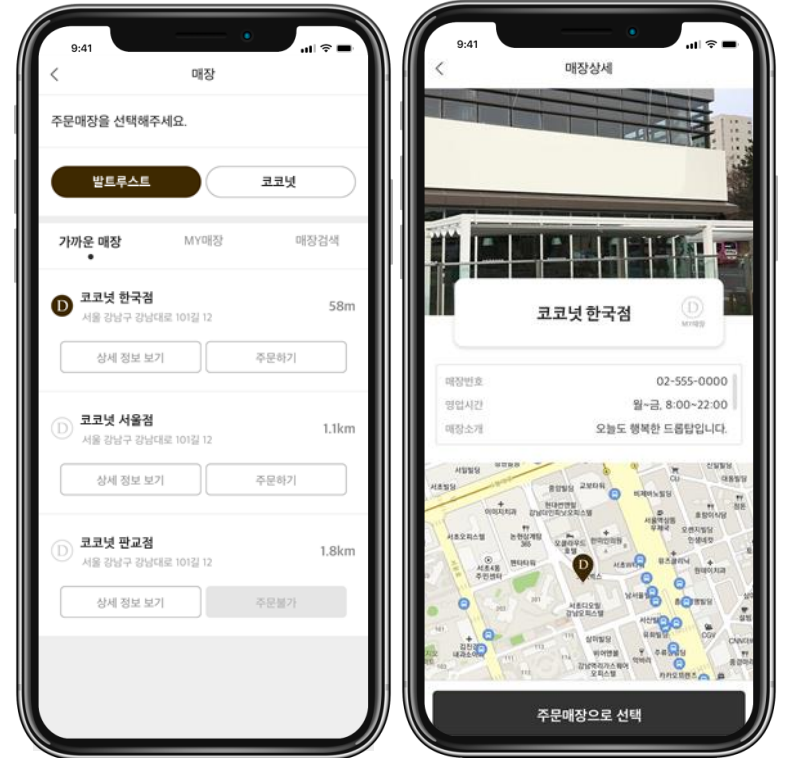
9:41

<

매장

주문매장을 선택해주세요.

발트루스트

코코넛

가까운 매장

MY매장

매장검색

D

코코넛 한국점

서울 강남구 강남대로 101길 12

58m

상세 정보 보기

주문하기

D

코코넛 서울점

서울 강남구 강남대로 101길 12

1.1km

상세 정보 보기

주문하기

코코넛 판교점

서울 강남구 강남대로 101길 12

1.8km

상세 정보 보기

주문불가

9:41

<

매장상세

코코넛 한국점

D

MY매장

매장번호

02-555-0000

영업시간

월~금, 8:00~22:00

매장소개

오늘도 행복한 드롭탑입니다.

D

주문매장으로 선택